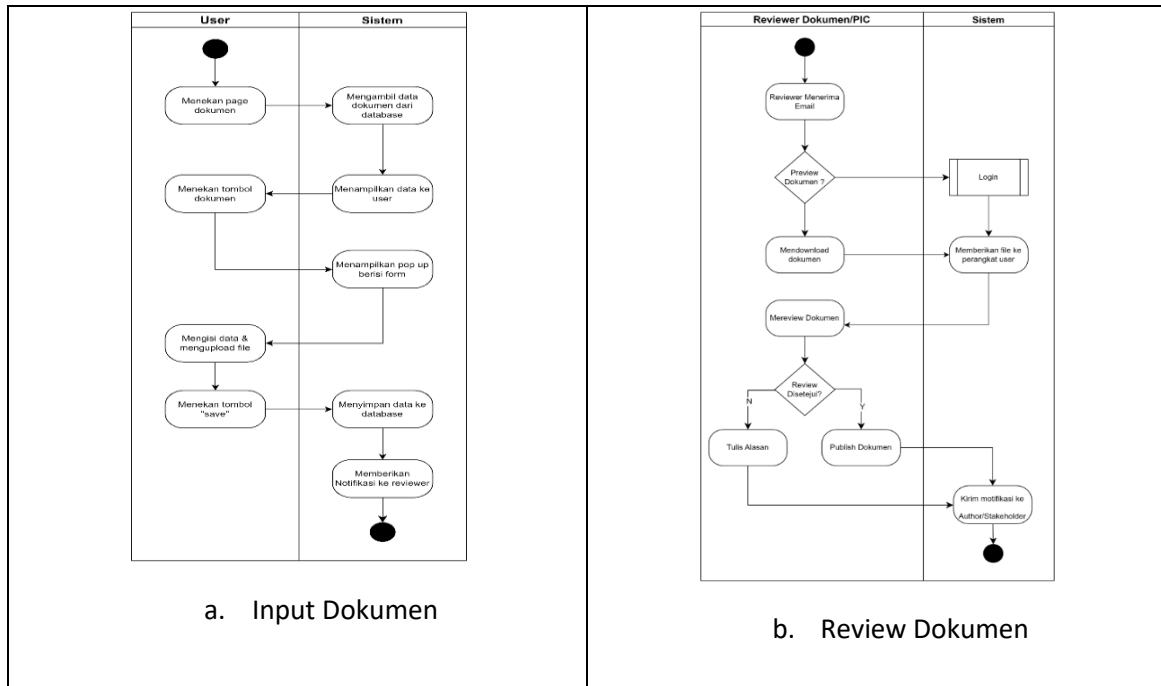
User

Sistem

Menekan page dokumen

Mengambil data dokumen dari database

Menekan tombol dokumen

Menampilkan data ke user

Menampilkan pop up berisi form

Mengisi data & mengupload file

Menekan tombol "save"

Menyimpan data ke database

Memberikan Notifikasi ke reviewer

a. Input Dokumen

Reviewer Dokumen/PIC

Sistem

Reviewer Menerima Email

Preview Dokumen ?

Login

Mendownload dokumen

Memberikan file ke perangkat user

Mereview Dokumen

Review Disetejui?

N

Y

Tulis Alasan

Publish Dokumen

Kirim motifikasi ke Author/Stakeholder

b. Review Dokumen